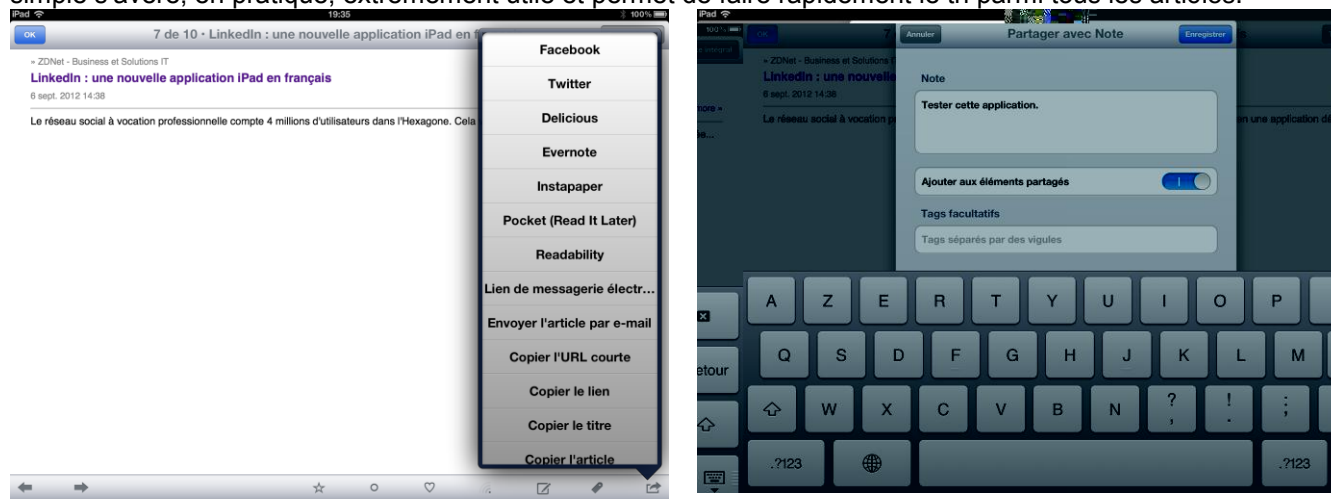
simple s'avère, en pratique, extrêmement utile et permet de faire rapidement le tri parmi tous les articles.

iPad 19:35 100%
OK
7 de 10 · LinkedIn : une nouvelle application iPad en f
» ZDNet - Business et Solutions IT
LinkedIn : une nouvelle application iPad en français
6 sept. 2012 14:38
Le réseau social à vocation professionnelle compte 4 millions d'utilisateurs dans l'Hexagone. Cela
Facebook
Twitter
Delicious
Evernote
Instapaper
Pocket (Read It Later)
Readability
Lien de messagerie électr...
Envoyer l'article par e-mail
Copier l'URL courte
Copier le lien
Copier le titre
Copier l'article

iPad
OK
7
» ZDNet - Business et Solutions I
LinkedIn : une nouvelle
6 sept. 2012 14:38
Le réseau social à vocation pr
n une application de
Annuler
Partager avec Note
Enregistrer
Note
Tester cette application.
Ajouter aux éléments partagés
Tags facultatifs
Tags séparés par des vigules
A Z E R T Y U I O P
Q S D F G H J K L M
etour
W X C V B N ? ! ;
.?123 .?123